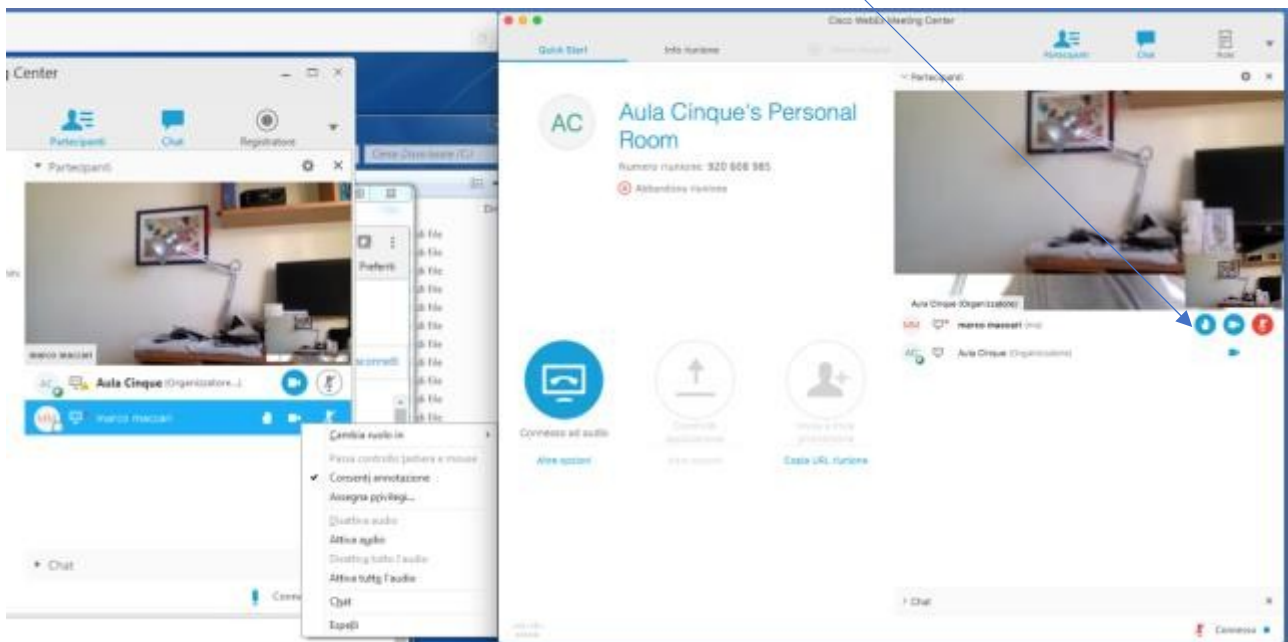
Center

Partecipanti
Chat
Registratore

Partecipanti

marco maccari

AC Aula Cinque (Organizzatore...)
marco maccari

Cambia ruolo in
Passa controllo tastiera e mouse
✔ Consenti annotazione
Assegna privilegi...
Disattiva audio
Attiva audio
Disattiva tutto l'audio
Attiva tutto l'audio
Chat
Espelli

Chat

Preferiti

Cisco Webex Meeting Center

Quick Start
Info riunione

AC
Aula Cinque's Personal Room
Numero riunione: 920 608 985
Abbandona riunione

Connesso ad audio
Altre opzioni
Condividi applicazione
Invita e invia promemoria
Copia URL riunione

Partecipanti
Chat

Partecipanti

Aula Cinque (Organizzatore)
MM marco maccari (me)
AC Aula Cinque (Organizzatore)

Chat

Connesso